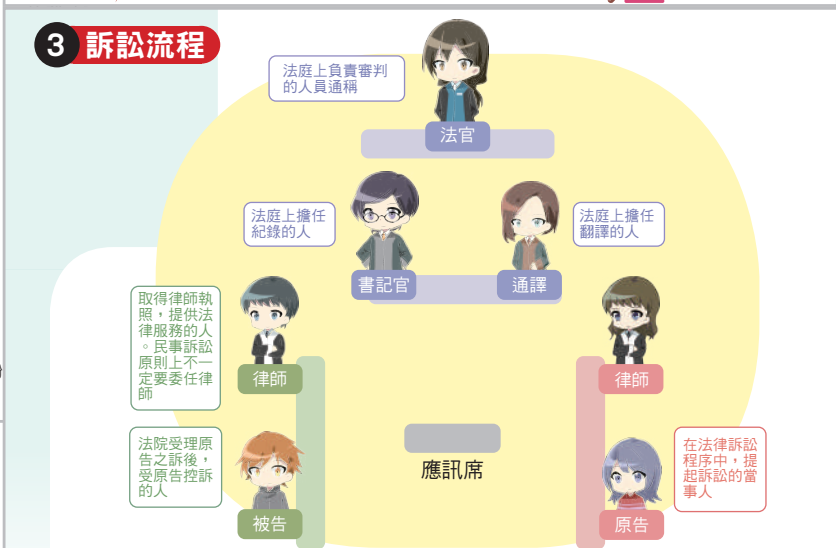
3 訴訟流程

法庭上負責審判的人員通稱

法官

法庭上擔任紀錄的人

書記官

通譯

法庭上擔任翻譯的人

取得律師執照，提供法律服務的人。民事訴訟原則上不一定要委任律師

律師

律師

法院受理原告之訴後，受原告控訴的人

應訊席

在法律訴訟程序中，提起訴訟的當事人

被告

原告